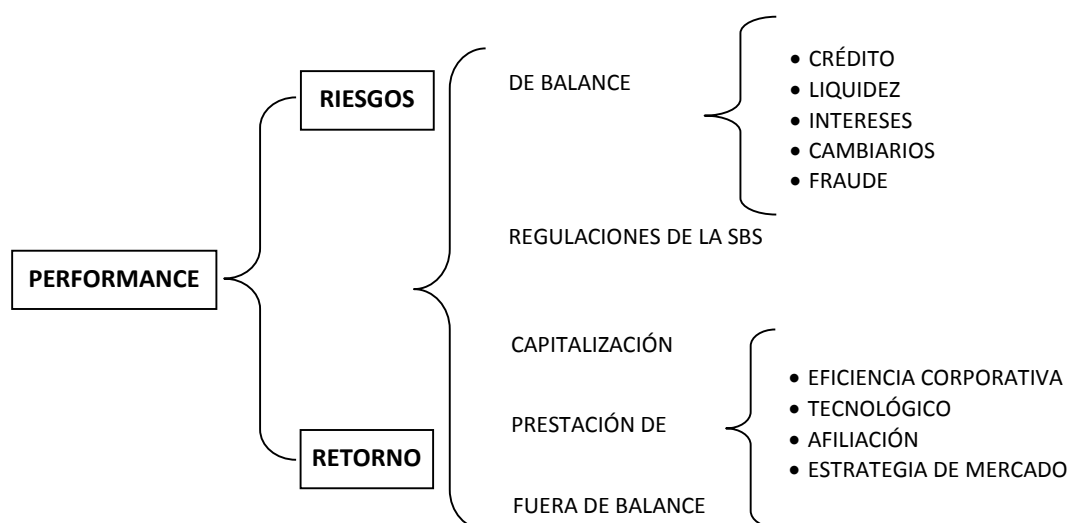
PERFORMANCE

RIESGOS

RETORNO

DE BALANCE

• CRÉDITO
• LIQUIDEZ
• INTERESES
• CAMBIARIOS
• FRAUDE

REGULACIONES DE LA SBS

CAPITALIZACIÓN

PRESTACIÓN DE

FUERA DE BALANCE

• EFICIENCIA CORPORATIVA
• TECNOLÓGICO
• AFILIACIÓN
• ESTRATEGIA DE MERCADO